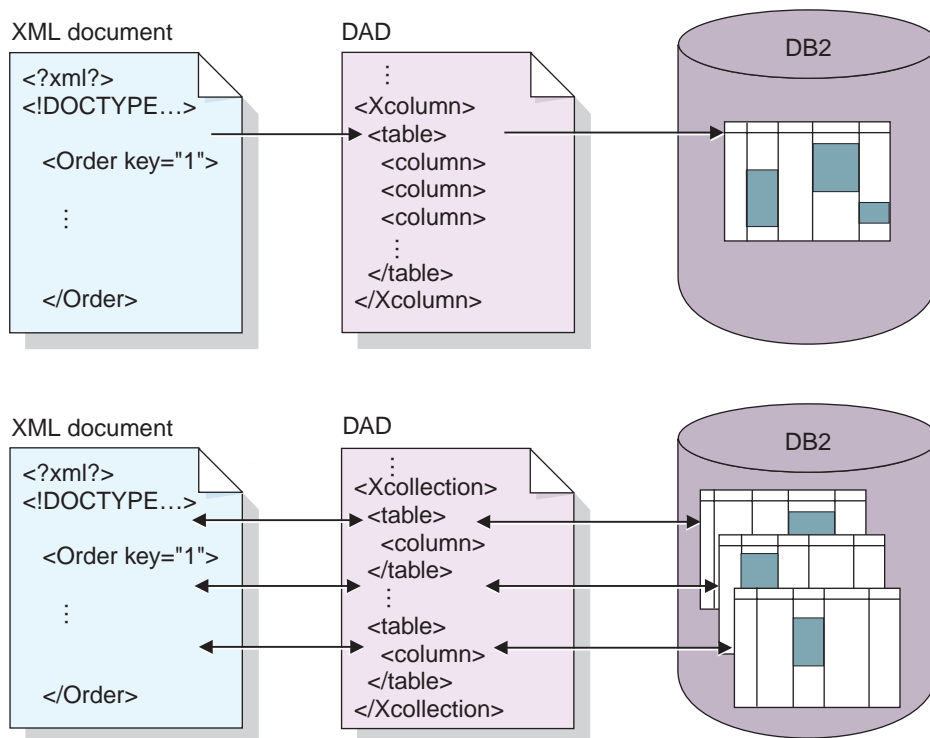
XML document

<?xml?>
<!DOCTYPE…>

<Order key="1">

⋮

</Order>

DAD

⋮
<Xcolumn>
<table>
<column>
<column>
<column>
⋮
</table>
</Xcolumn>

DB2

XML document

<?xml?>
<!DOCTYPE…>

<Order key="1">

⋮

</Order>

DAD

⋮
<Xcollection>
<table>
<column>
</table>
⋮
<table>
<column>
</table>
</Xcollection>

DB2